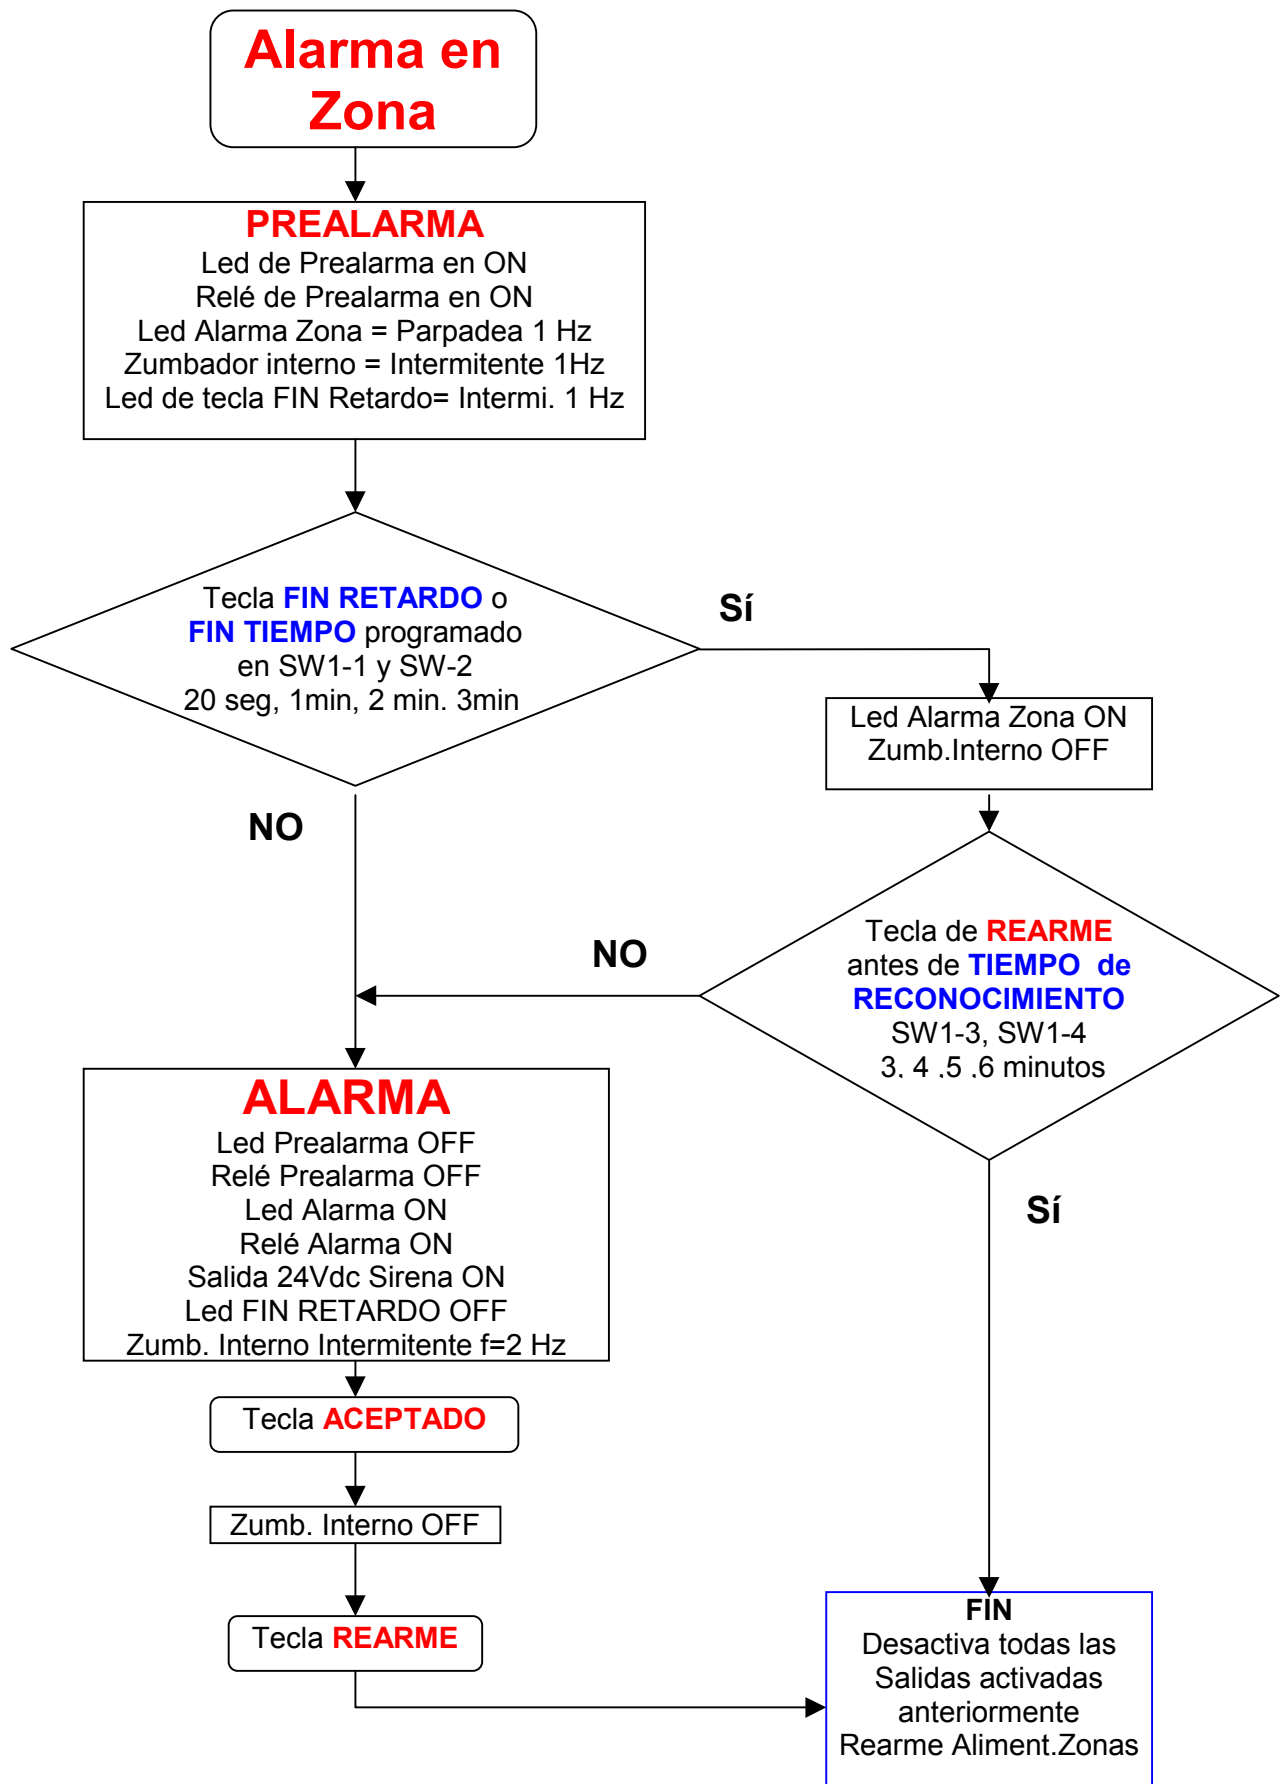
Alarma en Zona

PREALARMA
Led de Prealarma en ON
Relé de Prealarma en ON
Led Alarma Zona = Parpadea 1 Hz
Zumbador interno = Intermitente 1Hz
Led de tecla FIN Retardo= Intermi. 1 Hz

Tecla FIN RETARDO o FIN TIEMPO programado en SW1-1 y SW-2
20 seg, 1min, 2 min. 3min

Sí

Led Alarma Zona ON
Zumb.Interno OFF

NO

Tecla de REARME antes de TIEMPO de RECONOCIMIENTO
SW1-3, SW1-4
3. 4 .5 .6 minutos

NO

ALARMA
Led Prealarma OFF
Relé Prealarma OFF
Led Alarma ON
Relé Alarma ON
Salida 24Vdc Sirena ON
Led FIN RETARDO OFF
Zumb. Interno Intermitente f=2 Hz

Sí

Tecla ACEPTADO

Zumb. Interno OFF

Tecla REARME

FIN
Desactiva todas las Salidas activadas anteriormente
Rearme Aliment.Zonas